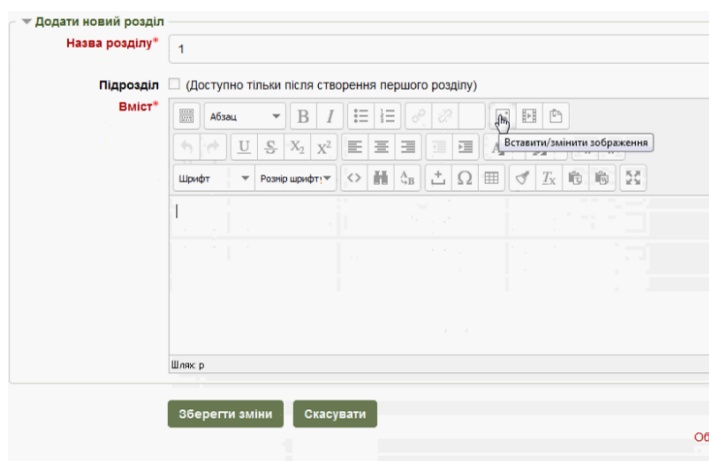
Додати новий розділ

Назва розділу*
1

Підрозділ (Доступно тільки після створення першого розділу)

Вміст*

Абзац

Вставити/змінити зображення

Шрифт
Розмір шрифт

Шлях: p

Зберегти зміни
Скасувати

Об